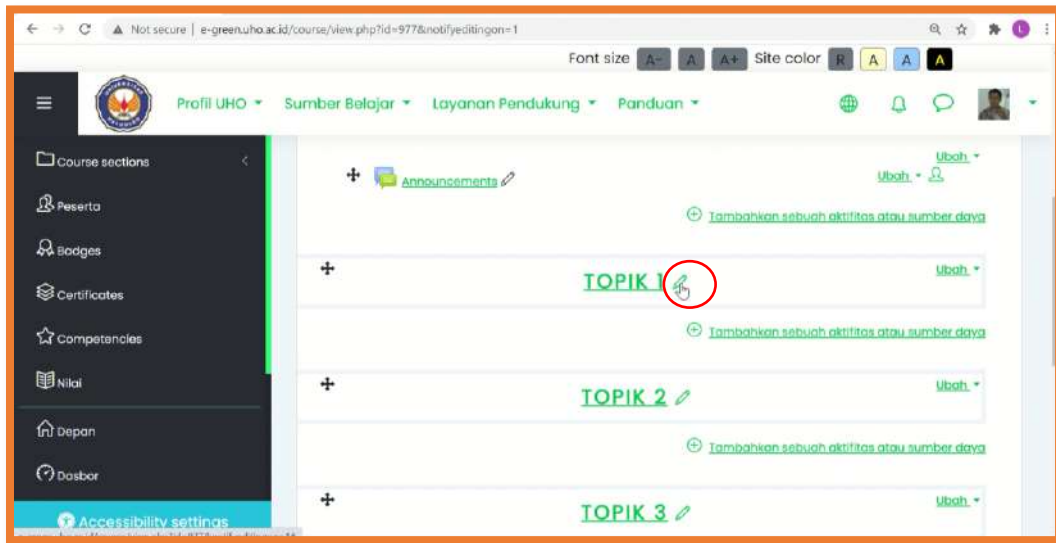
Not secure | e-green.uho.ac.id/course/view.php?id=977&notifyeditingon=1

Font size A- A A+ Site color R A A A

Profil UHO ▾ Sumber Belajar ▾ Layanan Pendukung ▾ Panduan ▾

Course sections
Peserta
Badges
Certificates
Competencies
Nilai
Depan
Dasbor
Accessibility settings

Announcements
Ubah ▾
Ubah ▾
Tambahkan sebuah aktifitas atau sumber daya

TOPIK 1
Ubah ▾
Tambahkan sebuah aktifitas atau sumber daya

TOPIK 2
Ubah ▾
Tambahkan sebuah aktifitas atau sumber daya

TOPIK 3
Ubah ▾